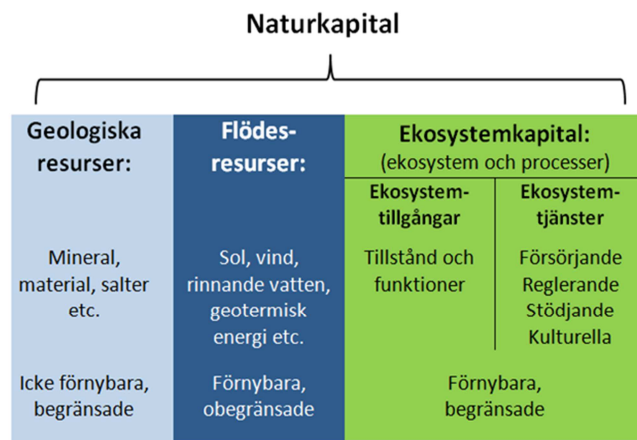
Naturkapital

| Geologiska resurser: | Flödes-resurser: | Ekosystemkapital: (ekosystem och processer) | |
|---|---|---|---|
| | | Ekosystem-tillgångar | Ekosystem-tjänster |
| Mineral, material, salter etc. | Sol, vind, rinnande vatten, geotermisk energi etc. | Tillstånd och funktioner | Försörjande Reglerande Stödjande Kulturella |
| Icke förnybara, begränsade | Förnybara, obegränsade | Förnybara, begränsade | |